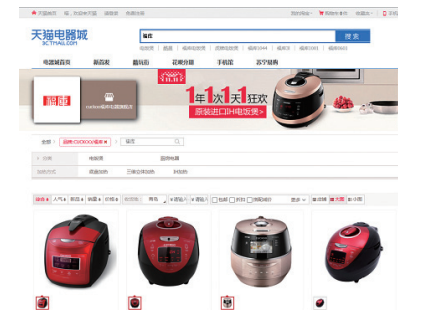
天猫首页 喵，欢迎来天猫 请登录 免费注册 我的淘宝 购物车 收藏夹 网站导航

天猫电器城
3C.TMALL.COM

福库 搜索

电器城首页 新品看 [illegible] 花呗分期 手机馆 苏宁易购

福库 cuckoo福库电饭煲旗舰店

1年1次1天狂欢
原装进口IH电饭煲

全部 品牌:CUCKOO/福库 福库

分类 电饭煲 压力电饭煲
加热方式 底盘加热 三维立体加热 IH加热

综合 人气 新品 销量 价格 价格 包邮 折扣 货到付款 大图 小图